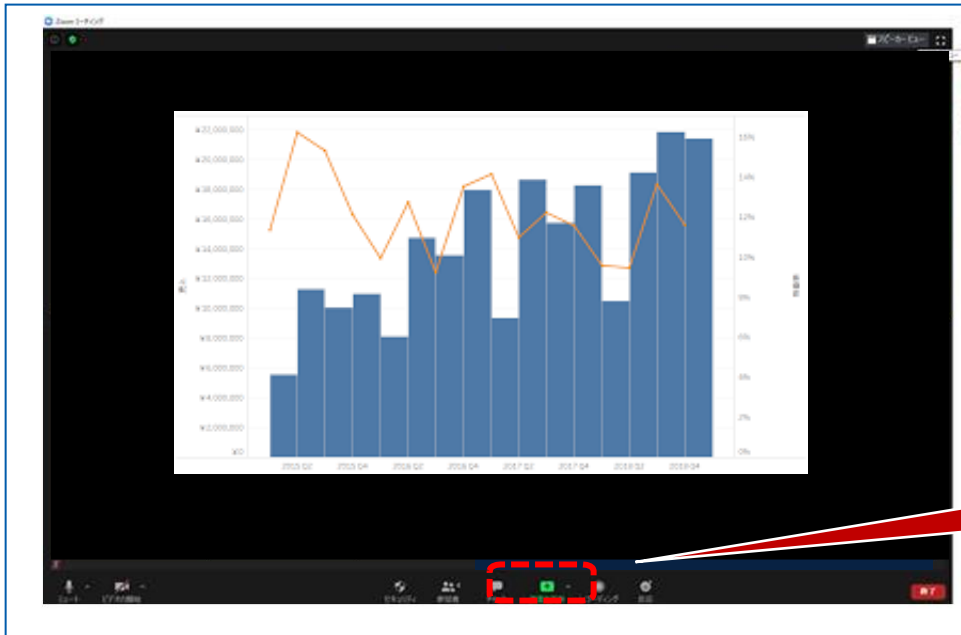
Zoom ミーティング

スピーカービュー

¥22,000,000
¥20,000,000
¥18,000,000
¥16,000,000
¥14,000,000
¥12,000,000
¥10,000,000
¥8,000,000
¥6,000,000
¥4,000,000
¥2,000,000
¥0

売上

16%
14%
12%
10%
8%
6%
4%
2%
0%

利益率

2015 Q2
2015 Q4
2016 Q2
2016 Q4
2017 Q2
2017 Q4
2018 Q2
2018 Q4

ミュート
ビデオの開始
セキュリティ
参加者
チャット
画面の共有
レコーディング
反応
終了